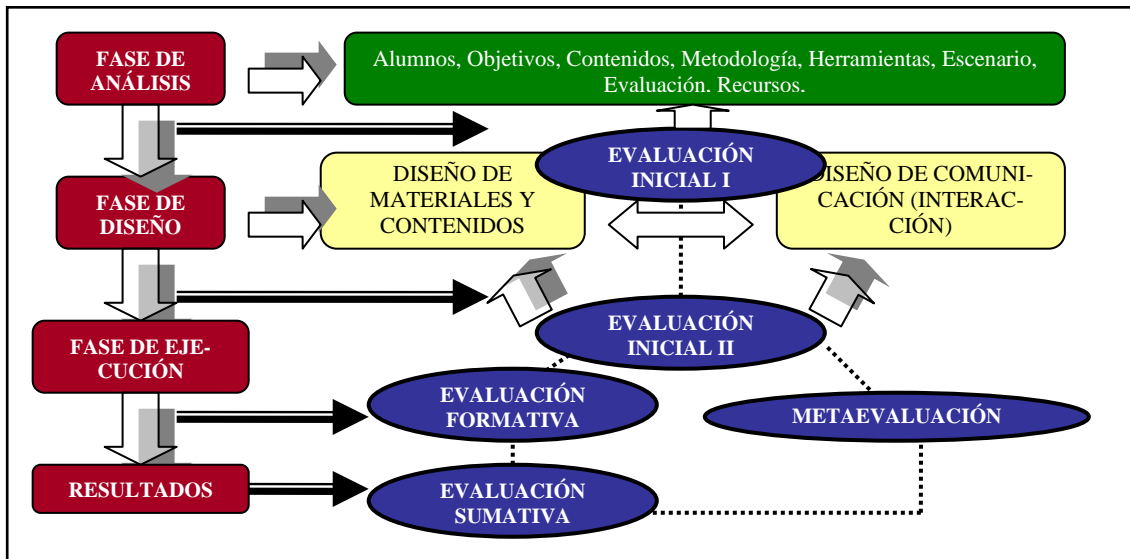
FASE DE ANÁLISIS

Alumnos, Objetivos, Contenidos, Metodología, Herramientas, Escenario, Evaluación. Recursos.

FASE DE DISEÑO

DISEÑO DE MATERIALES Y CONTENIDOS

EVALUACIÓN INICIAL I

DISEÑO DE COMUNICACIÓN (INTERACCIÓN)

FASE DE EJECUCIÓN

EVALUACIÓN INICIAL II

EVALUACIÓN FORMATIVA

METAEVALUACIÓN

RESULTADOS

EVALUACIÓN SUMATIVA